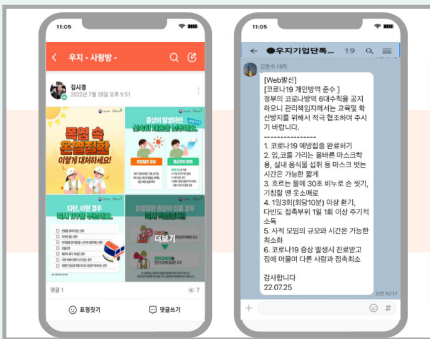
11:05

우지 - 사랑방 -

김시원
2022년 7월 28일 오후 5:51

폭염 속 온열질환 이렇게 대처하세요!

더보기

댓글 1

7

표정짓기

댓글쓰기

11:05

우지기업단톡... 19

[Web발신]
[코로나19 개인방역 준수]
정부의 코로나방역 6대수칙을 공지하오니 관리책임자께서는 교육및 확산방지를 위해서 적극 협조하여 주시기 바랍니다.
-------------------
1. 코로나19 예방접종 완료하기
2. 입,코를 가리는 올바른 마스크착용, 실내 음식물 섭취 등 마스크 벗는 시간은 가능한 짧게
3. 흐르는 물에 30초 비누로 손 씻기, 기침할 땐 옷소매로
4. 1일3회(회당10분) 이상 환기, 다빈도 접촉부위 1일 1회 이상 주기적 소독
5. 사적 모임의 규모와 시간은 가능한 최소화
6. 코로나19 증상 발생시 진료받고 집에 머물며 다른 사람과 접촉최소

감사합니다
22.07.25

+

#